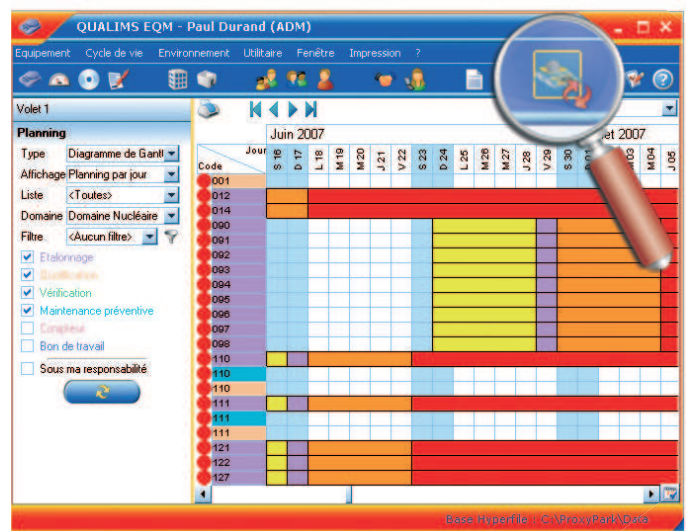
QUALIMS EQM - Paul Durand (ADM)

Equipement Cycle de vie Environnement Utilitaire Fenêtre Impression ?

Volet 1

Planning

Type Diagramme de Gantt

Affichage Planning par jour

Liste <Toutes>

Domaine Domaine Nucléaire

Filtre <Aucun filtre>

Etalonnage

Qualification

Vérification

Maintenance préventive

Compteur

Bon de travail

Sous ma responsabilité

Juin 2007

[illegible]et 2007

| Code | Jour S 16 | D 17 | L 18 | M 19 | M 20 | J 21 | V 22 | S 23 | D 24 | L 25 | M 26 | M 27 | J 28 | V 29 | S 30 | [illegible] | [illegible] | M 03 | M 04 | J 05 |
|---|---|---|---|---|---|---|---|---|---|---|---|---|---|---|---|---|---|---|---|---|
| 001 | | | | | | | | | | | | | | | | | | | | |
| 012 | | | | | | | | | | | | | | | | | | | | |
| 014 | | | | | | | | | | | | | | | | | | | | |
| 090 | | | | | | | | | | | | | | | | | | | | |
| 091 | | | | | | | | | | | | | | | | | | | | |
| 092 | | | | | | | | | | | | | | | | | | | | |
| 093 | | | | | | | | | | | | | | | | | | | | |
| 094 | | | | | | | | | | | | | | | | | | | | |
| 095 | | | | | | | | | | | | | | | | | | | | |
| 096 | | | | | | | | | | | | | | | | | | | | |
| 097 | | | | | | | | | | | | | | | | | | | | |
| 098 | | | | | | | | | | | | | | | | | | | | |
| 110 | | | | | | | | | | | | | | | | | | | | |
| 110 | | | | | | | | | | | | | | | | | | | | |
| 110 | | | | | | | | | | | | | | | | | | | | |
| 111 | | | | | | | | | | | | | | | | | | | | |
| 111 | | | | | | | | | | | | | | | | | | | | |
| 111 | | | | | | | | | | | | | | | | | | | | |
| 121 | | | | | | | | | | | | | | | | | | | | |
| 122 | | | | | | | | | | | | | | | | | | | | |
| 127 | | | | | | | | | | | | | | | | | | | | |

Base Hyperfile : C:\ProxyPark\Dsie